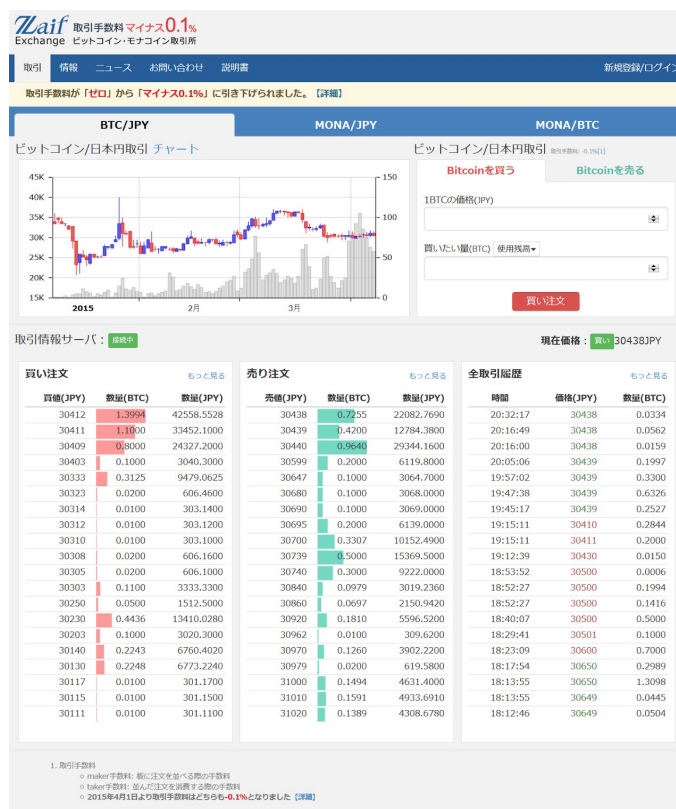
Zaif Exchange 取引手数料 マイナス0.1% ビットコイン・モナコイン取引所

取引 情報 ニュース お問い合わせ 説明書 新規登録/ログイン

取引手数料が「ゼロ」から「マイナス0.1%」に引き下げられました。【詳細】

BTC/JPY MONA/JPY MONA/BTC

ビットコイン/日本円取引 チャート

45K 40K 35K 30K 25K 20K 15K
150 100 50 0
2015 2月 3月

ビットコイン/日本円取引 取引手数料: -0.1%[1]

Bitcoinを買う Bitcoinを売る

1BTCの価格(JPY)

買いたい量(BTC) 使用残高

買い注文

取引情報サーバ: 接続中

現在価格: 買い 30438JPY

買い注文 もっと見る

| 買値(JPY) | 数量(BTC) | 数量(JPY) |
|---|---|---|
| 30412 | 1.3994 | 42558.5528 |
| 30411 | 1.1000 | 33452.1000 |
| 30409 | 0.8000 | 24327.2000 |
| 30403 | 0.1000 | 3040.3000 |
| 30333 | 0.3125 | 9479.0625 |
| 30323 | 0.0200 | 606.4600 |
| 30314 | 0.0100 | 303.1400 |
| 30312 | 0.0100 | 303.1200 |
| 30310 | 0.0100 | 303.1000 |
| 30308 | 0.0200 | 606.1600 |
| 30305 | 0.0200 | 606.1000 |
| 30303 | 0.1100 | 3333.3300 |
| 30250 | 0.0500 | 1512.5000 |
| 30230 | 0.4436 | 13410.0280 |
| 30203 | 0.1000 | 3020.3000 |
| 30140 | 0.2243 | 6760.4020 |
| 30130 | 0.2248 | 6773.2240 |
| 30117 | 0.0100 | 301.1700 |
| 30115 | 0.0100 | 301.1500 |
| 30111 | 0.0100 | 301.1100 |

売り注文 もっと見る

| 売値(JPY) | 数量(BTC) | 数量(JPY) |
|---|---|---|
| 30438 | 0.7255 | 22082.7690 |
| 30439 | 0.4200 | 12784.3800 |
| 30440 | 0.9640 | 29344.1600 |
| 30599 | 0.2000 | 6119.8000 |
| 30647 | 0.1000 | 3064.7000 |
| 30680 | 0.1000 | 3068.0000 |
| 30690 | 0.1000 | 3069.0000 |
| 30695 | 0.2000 | 6139.0000 |
| 30700 | 0.3307 | 10152.4900 |
| 30739 | 0.5000 | 15369.5000 |
| 30740 | 0.3000 | 9222.0000 |
| 30840 | 0.0979 | 3019.2360 |
| 30860 | 0.0697 | 2150.9420 |
| 30920 | 0.1810 | 5596.5200 |
| 30962 | 0.0100 | 309.6200 |
| 30970 | 0.1260 | 3902.2200 |
| 30979 | 0.0200 | 619.5800 |
| 31000 | 0.1494 | 4631.4000 |
| 31010 | 0.1591 | 4933.6910 |
| 31020 | 0.1389 | 4308.6780 |

全取引履歴 もっと見る

| 時間 | 価格(JPY) | 数量(BTC) |
|---|---|---|
| 20:32:17 | 30438 | 0.0334 |
| 20:16:49 | 30438 | 0.0562 |
| 20:16:00 | 30438 | 0.0159 |
| 20:05:06 | 30439 | 0.1997 |
| 19:57:02 | 30439 | 0.3300 |
| 19:47:38 | 30439 | 0.6326 |
| 19:45:17 | 30439 | 0.2527 |
| 19:15:11 | 30410 | 0.2844 |
| 19:15:11 | 30411 | 0.2000 |
| 19:12:39 | 30430 | 0.0150 |
| 18:53:52 | 30500 | 0.0006 |
| 18:52:27 | 30500 | 0.1994 |
| 18:52:27 | 30500 | 0.1416 |
| 18:40:07 | 30500 | 0.5000 |
| 18:29:41 | 30501 | 0.1000 |
| 18:23:09 | 30600 | 0.7000 |
| 18:17:54 | 30650 | 0.2989 |
| 18:13:55 | 30650 | 1.3098 |
| 18:13:55 | 30649 | 0.0445 |
| 18:12:46 | 30649 | 0.0504 |

1. 取引手数料
○ maker手数料: 板に注文を並べる際の手数料
○ taker手数料: 並んだ注文を消費する際の手数料
○ 2015年4月1日より取引手数料はどちらも-0.1%となりました [詳細]